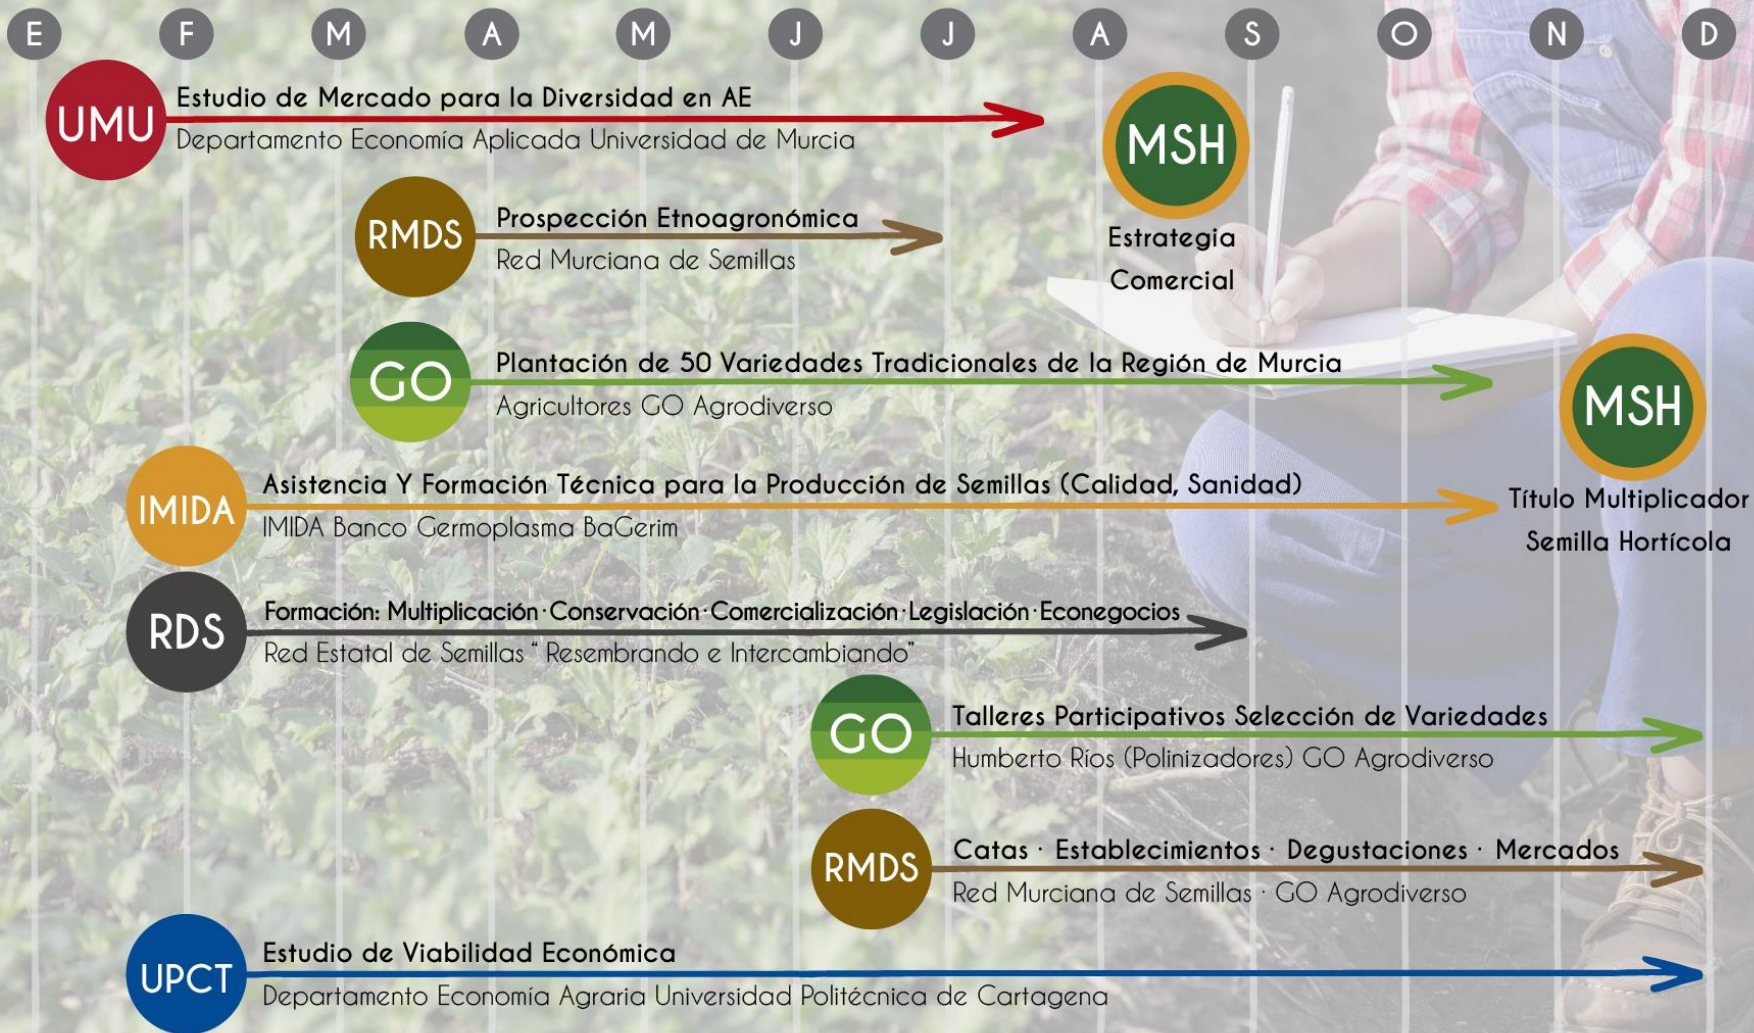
E F M A M J J A S O N D

UMU
Estudio de Mercado para la Diversidad en AE
Departamento Economía Aplicada Universidad de Murcia

MSH
Estrategia Comercial

RMDS
Prospección Etnoagronómica
Red Murciana de Semillas

GO
Plantación de 50 Variedades Tradicionales de la Región de Murcia
Agricultores GO Agrodiverso

MSH
Título Multiplicador Semilla Hortícola

IMIDA
Asistencia Y Formación Técnica para la Producción de Semillas (Calidad, Sanidad)
IMIDA Banco Germoplasma BaGerim

RDS
Formación: Multiplicación · Conservación · Comercialización · Legislación · Econegocios
Red Estatal de Semillas " Resembrando e Intercambiando"

GO
Talleres Participativos Selección de Variedades
Humberto Ríos (Polinizadores) GO Agrodiverso

RMDS
Catas · Establecimientos · Degustaciones · Mercados
Red Murciana de Semillas · GO Agrodiverso

UPCT
Estudio de Viabilidad Económica
Departamento Economía Agraria Universidad Politécnica de Cartagena